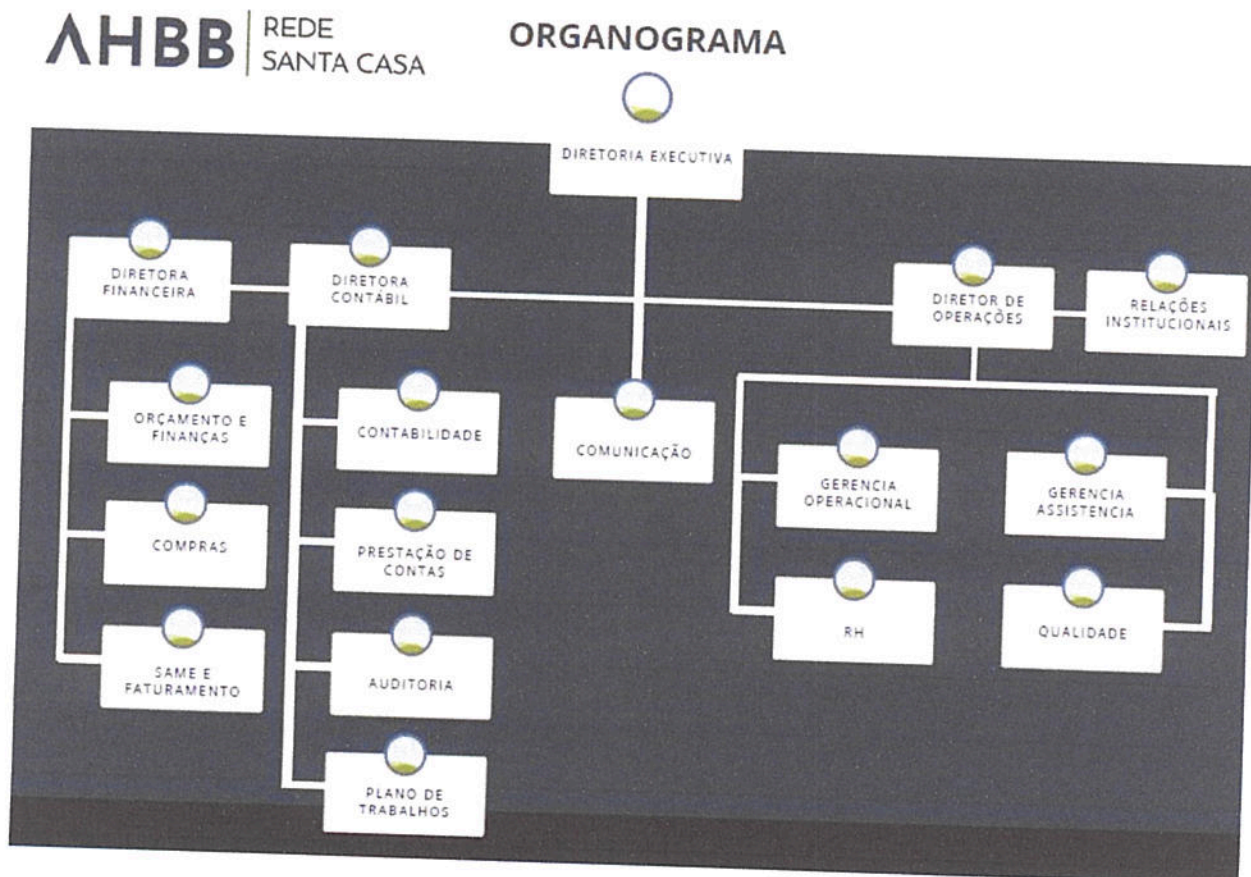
ΛHBB | REDE SANTA CASA

ORGANOGRAMA

DIRETORIA EXECUTIVA

DIRETORA FINANCEIRA

DIRETORA CONTÁBIL

DIRETOR DE OPERAÇÕES

RELAÇÕES INSTITUCIONAIS

ORÇAMENTO E FINANÇAS

COMPRAS

SAME E FATURAMENTO

CONTABILIDADE

PRESTAÇÃO DE CONTAS

AUDITORIA

PLANO DE TRABALHOS

COMUNICAÇÃO

GERENCIA OPERACIONAL

GERENCIA ASSISTENCIA

RH

QUALIDADE